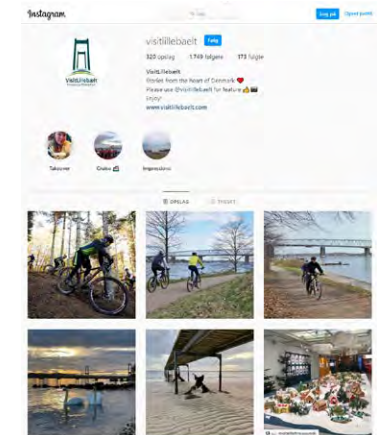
Instagram

Søg

Log på

Opret profil

VisitLillebælt

visitlillebaelt

Følg

320 opslag

1.749 følgere

173 følger

VisitLillebælt

Stories from the heart of Denmark ❤️

Please use @visitlillebaelt for feature 👍🎬

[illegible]

www.visitlillebaelt.com

Takeover

Cruise 🚢

Impressions

OPSLAG

TAGGET